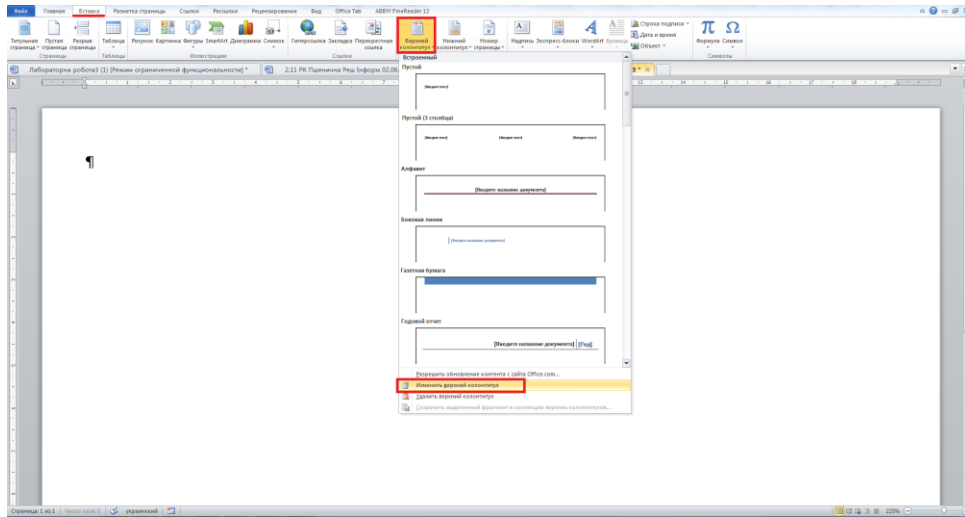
Файл Главная Вставка Разметка страницы Ссылки Рассылки Рецензирование Вид Office Tab ABBYY FineReader 12

Титульная страница Пустая страница Разрыв страницы
Страницы
Таблица
Таблицы
Рисунок Картинка Фигуры SmartArt Диаграмма Снимок
Иллюстрации
Гиперссылка Закладка Перекрестная ссылка
Ссылки
Верхний колонтитул Нижний колонтитул Номер страницы
Надпись Экспресс-блоки WordArt Буквица
Строка подписи
Дата и время
Объект
Формула Символ
Символы

Лабораторна робота3 (1) [Режим ограниченной функциональности] * 2.11 РК Пшенична Рец Інформ 02.06.

¶

Встроенный
Пустой
[Введите текст]
Пустой (3 столбца)
[Введите текст] [Введите текст] [Введите текст]
Алфавит
[Введите название документа]
Боковая линия
[Введите название документа]
Газетная бумага
Годовой отчет
[Введите название документа] [Год]
Разрешить обновление контента с сайта Office.com...
Изменить верхний колонтитул
Удалить верхний колонтитул
Сохранить выделенный фрагмент в коллекцию верхних колонтитулов...

Страница: 1 из 1 Число слов: 0 украинский 225%